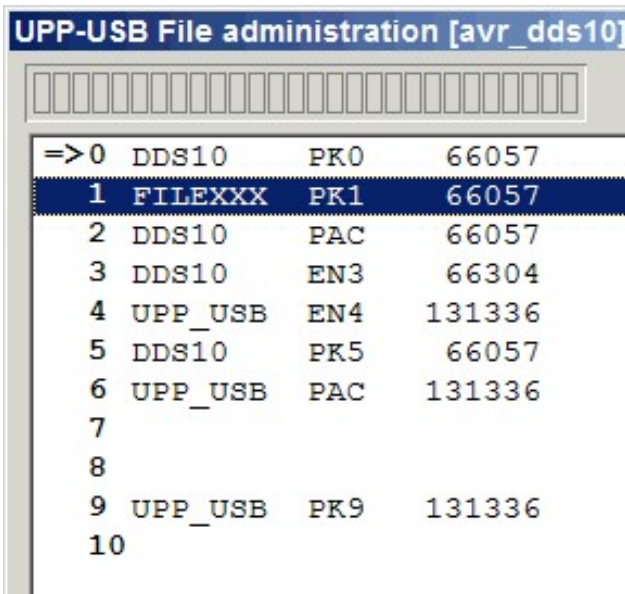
UPP-USB File administration [avr_dds10]

=>0 DDS10 PK0 66057
1 FILEXXX PK1 66057
2 DDS10 PAC 66057
3 DDS10 EN3 66304
4 UPP_USB EN4 131336
5 DDS10 PK5 66057
6 UPP_USB PAC 131336
7
8
9 UPP_USB PK9 131336
10